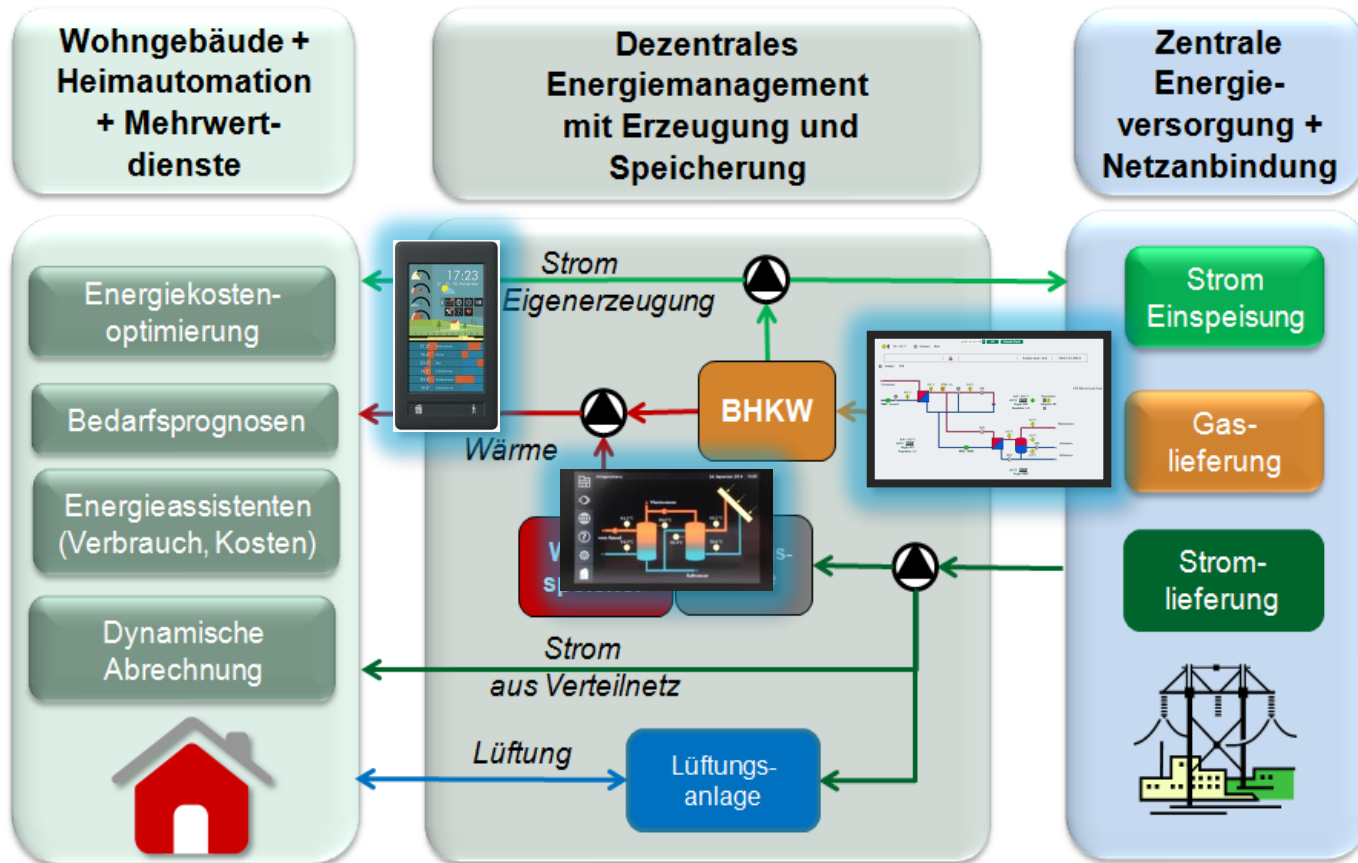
Wohngebäude + Heimautomation + Mehrwertdienste

Dezentrales Energiemanagement mit Erzeugung und Speicherung

Zentrale Energieversorgung + Netzanbindung

Energiekostenoptimierung

Bedarfsprognosen

Energieassistenten (Verbrauch, Kosten)

Dynamische Abrechnung

17:23

Strom Eigenerzeugung

Wärme

BHKW

W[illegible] sp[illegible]

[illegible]s-

Strom aus Verteilnetz

Lüftung

Lüftungsanlage

Strom Einspeisung

Gaslieferung

Stromlieferung